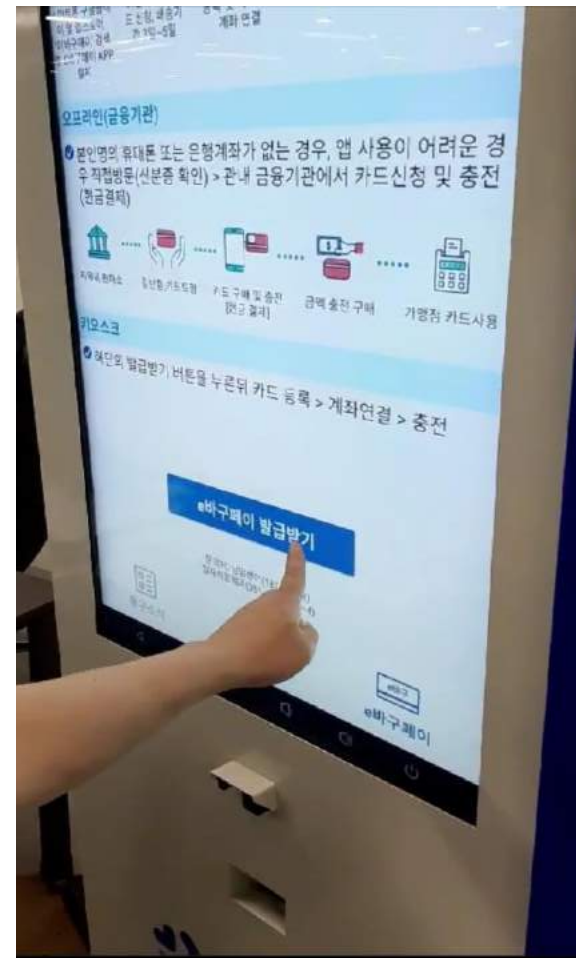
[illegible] 계좌 연결

오프라인(금융기관)

본인명의 휴대폰 또는 은행계좌가 없는 경우, 앱 사용이 어려운 경우 직접방문(신분증 확인) > 관내 금융기관에서 카드신청 및 충전 (현금결제)

지역금융기관 | 신분증,카드신청 | 카드 구매 및 충전 (현금 결제) | 금액 충전 구매 | 가맹점 카드사용

키오스크

하단의 발급받기 버튼을 누른뒤 카드 등록 > 계좌연결 > 충전

e바구페이 발급받기

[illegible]

e바구페이